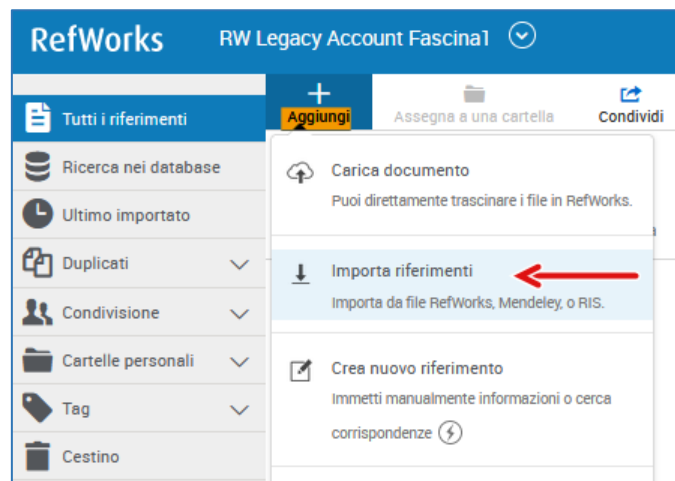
RefWorks RW Legacy Account Fascina1

Tutti i riferimenti
Ricerca nei database
Ultimo importato
Duplicati
Condivisione
Cartelle personali
Tag
Cestino

+ Aggiungi
Assegna a una cartella
Condividi

Carica documento
Puoi direttamente trascinare i file in RefWorks.

Importa riferimenti
Importa da file RefWorks, Mendeley, o RIS.

Crea nuovo riferimento
Immetti manualmente informazioni o cerca corrispondenze